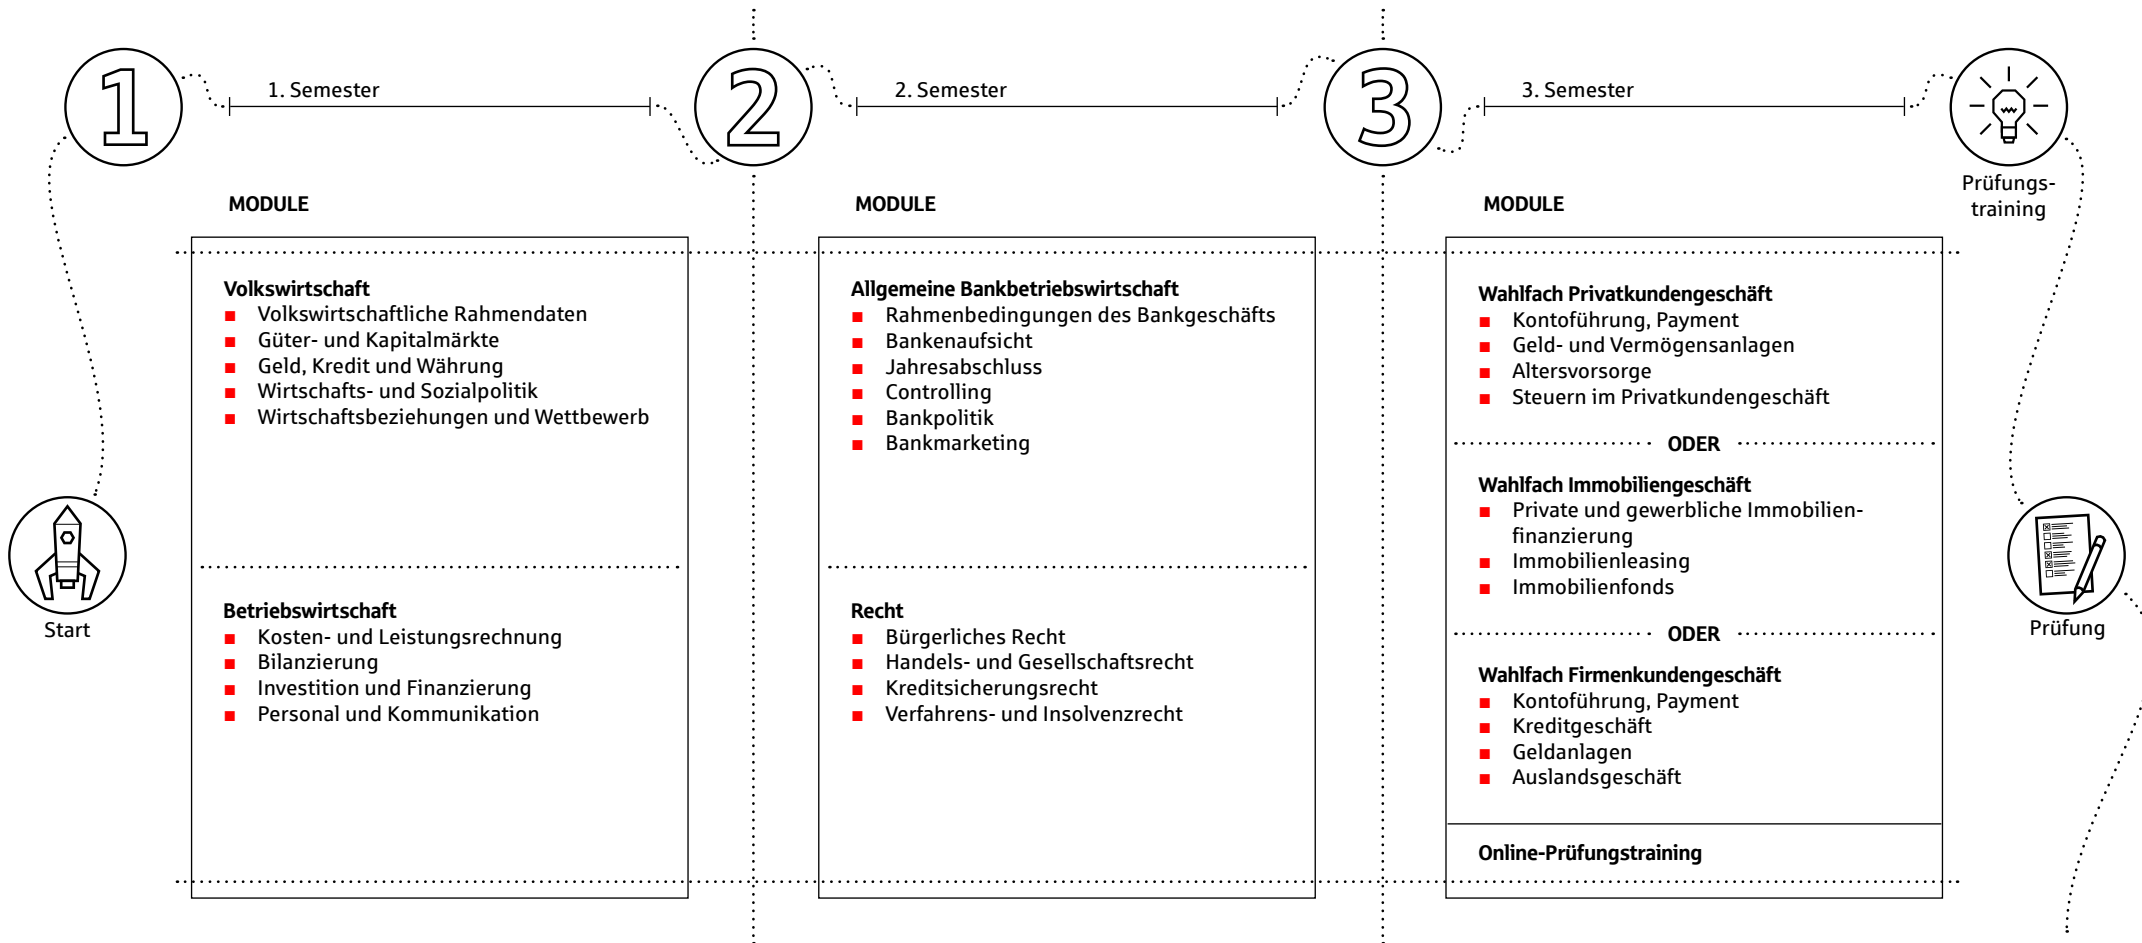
1

1. Semester

2

2. Semester

3

3. Semester

Prüfungstraining

Start

MODULE

Volkswirtschaft
- Volkswirtschaftliche Rahmendaten
- Güter- und Kapitalmärkte
- Geld, Kredit und Währung
- Wirtschafts- und Sozialpolitik
- Wirtschaftsbeziehungen und Wettbewerb

Betriebswirtschaft
- Kosten- und Leistungsrechnung
- Bilanzierung
- Investition und Finanzierung
- Personal und Kommunikation

MODULE

Allgemeine Bankbetriebswirtschaft
- Rahmenbedingungen des Bankgeschäfts
- Bankenaufsicht
- Jahresabschluss
- Controlling
- Bankpolitik
- Bankmarketing

Recht
- Bürgerliches Recht
- Handels- und Gesellschaftsrecht
- Kreditsicherungsrecht
- Verfahrens- und Insolvenzrecht

MODULE

Wahlfach Privatkundengeschäft
- Kontoführung, Payment
- Geld- und Vermögensanlagen
- Altersvorsorge
- Steuern im Privatkundengeschäft

ODER

Wahlfach Immobiliengeschäft
- Private und gewerbliche Immobilienfinanzierung
- Immobilienleasing
- Immobilienfonds

ODER

Wahlfach Firmenkundengeschäft
- Kontoführung, Payment
- Kreditgeschäft
- Geldanlagen
- Auslandsgeschäft

Online-Prüfungstraining

Prüfung